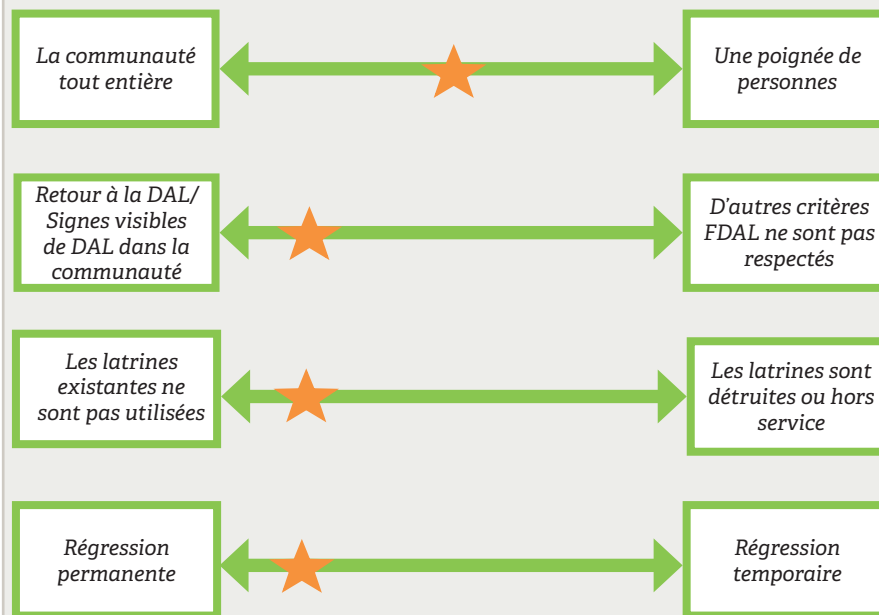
La communauté tout entière

Une poignée de personnes

Retour à la DAL/ Signes visibles de DAL dans la communauté

D'autres critères FDAL ne sont pas respectés

Les latrines existantes ne sont pas utilisées

Les latrines sont détruites ou hors service

Régression permanente

Régression temporaire